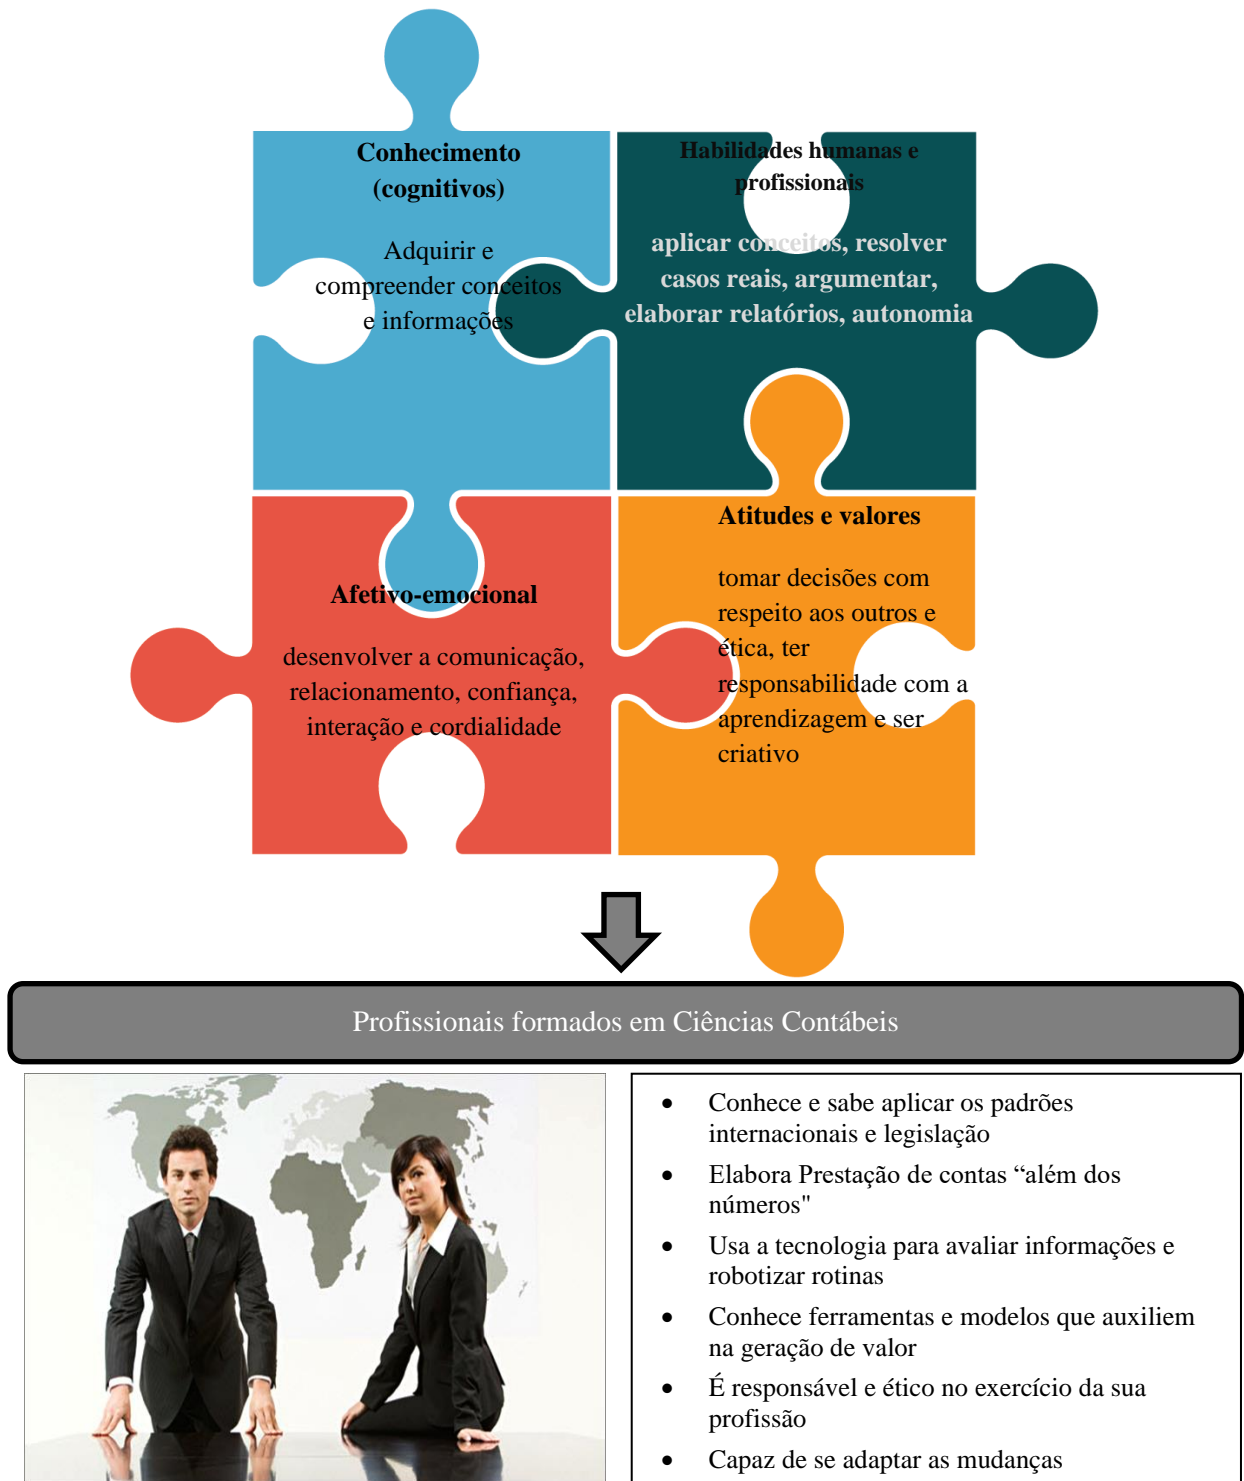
Conhecimento (cognitivos)

Adquirir e compreender conceitos e informações

Habilidades humanas e profissionais

aplicar conceitos, resolver casos reais, argumentar, elaborar relatórios, autonomia

Afetivo-emocional

desenvolver a comunicação, relacionamento, confiança, interação e cordialidade

Atitudes e valores

tomar decisões com respeito aos outros e ética, ter responsabilidade com a aprendizagem e ser criativo

Profissionais formados em Ciências Contábeis

- Conhece e sabe aplicar os padrões internacionais e legislação
- Elabora Prestação de contas “além dos números"
- Usa a tecnologia para avaliar informações e robotizar rotinas
- Conhece ferramentas e modelos que auxiliem na geração de valor
- É responsável e ético no exercício da sua profissão
- Capaz de se adaptar as mudanças